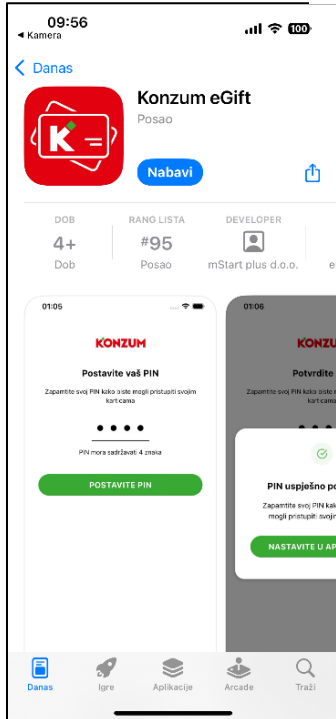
09:56
◂ Kamera
100

‹ Danas

Konzum eGift
Posao

Nabavi

DOB
4+
Dob

RANG LISTA
#95
Posao

DEVELOPER
mStart plus d.o.o.

e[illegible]

01:05

KONZUM

Postavite vaš PIN

Zapamtite svoj PIN kako biste mogli pristupiti svojim karticama

• • • •

PIN mora sadržavati 4 znaka

POSTAVITE PIN

01:06

KONZUM

Potvrdite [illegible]

Zapamtite svoj PIN kako biste mogli pristupiti svojim karticama

PIN uspješno p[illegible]

Zapamtite svoj PIN kak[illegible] mogli pristupiti svojim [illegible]

NASTAVITE U AP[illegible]

Danas
Igre
Aplikacije
Arcade
Traži